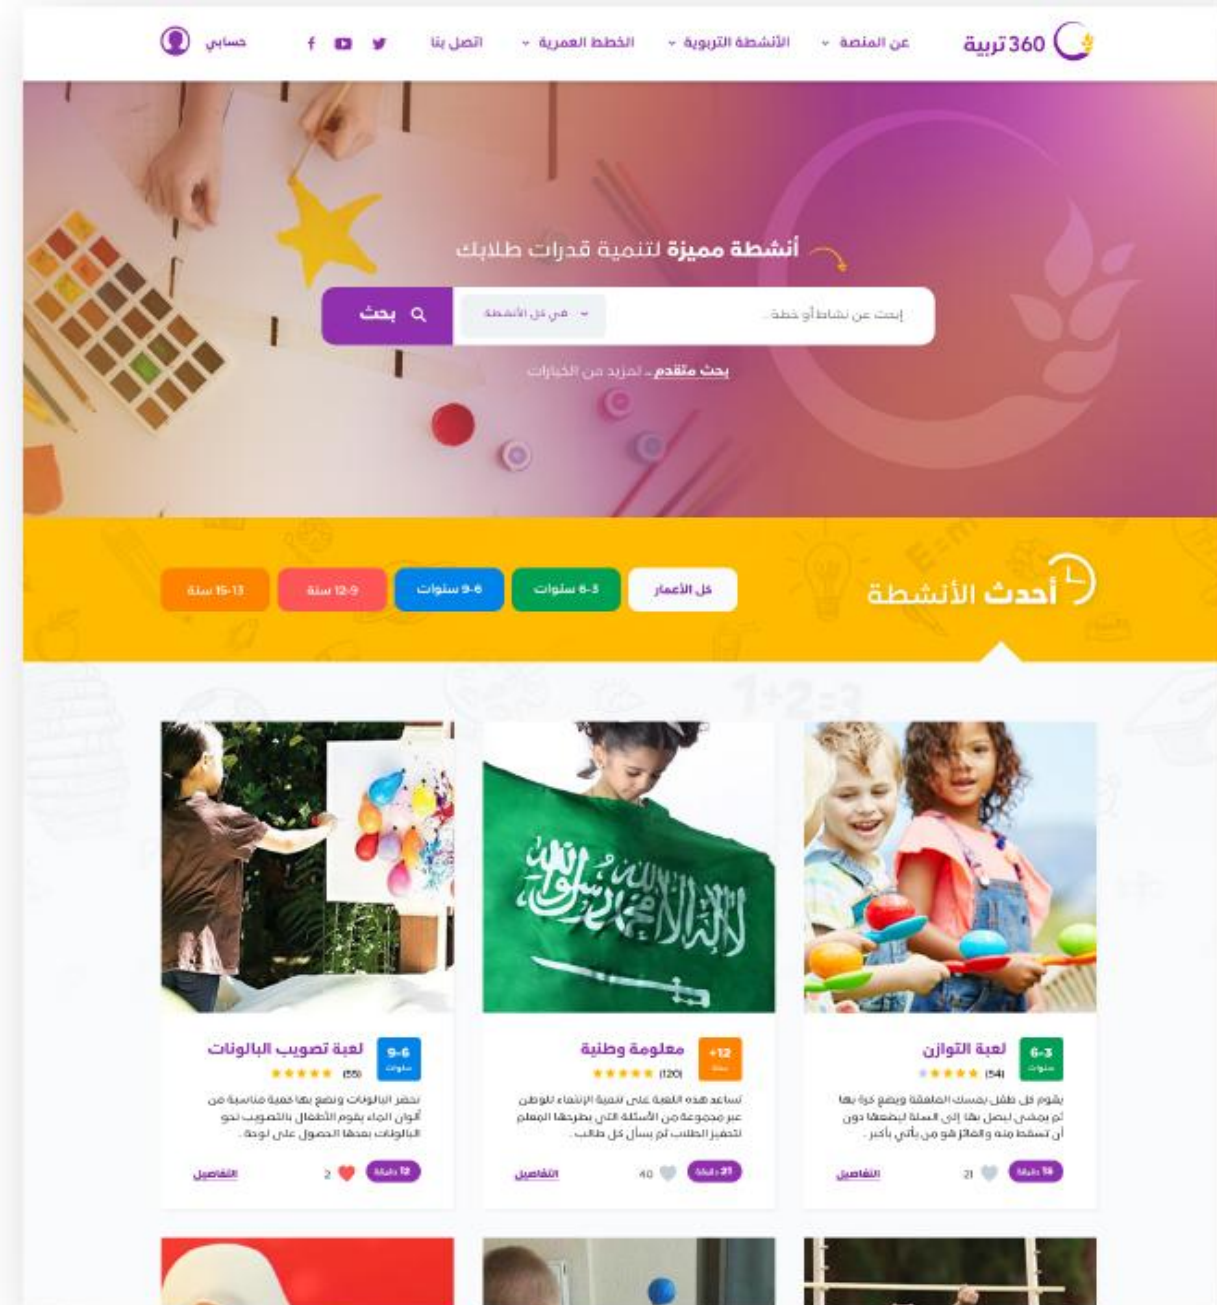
360 تربية

عن المنصة

الأنشطة التربوية

الخطط العمرية

اتصل بنا

حسابي

أنشطة مميزة لتنمية قدرات طلابك

إبحث عن نشاط أو خطة

في كل الأنشطة

بحث

بحث متقدم لمزيد من الخيارات

أحدث الأنشطة

كل الأعمار

3-6 سنوات

6-9 سنوات

9-12 سنة

13-15 سنة

3-6 سنوات

لعبة التوازن

(54)

يقوم كل طفل بمسك الملعقة ويضع كرة بها ثم يمشي ليصل بها إلى السلة ليضعها دون أن تسقط منه والفائز هو من يأتي بأكبر .

15 دقيقة

21

التفاصيل

+12 سنة

معلومة وطنية

(120)

تساعد هذه اللعبة على تنمية الإنتماء للوطن عبر مجموعة من الأسئلة التي يطرحها المعلم لتحفيز الطلاب ثم يسأل كل طالب .

21 دقيقة

40

التفاصيل

6-9 سنوات

لعبة تصويب البالونات

(55)

تحضر البالونات ونضع بها كمية مناسبة من ألوان الماء يقوم الأطفال بالتصويب نحو البالونات بعدها الحصول على لوحة .

12 دقيقة

2

التفاصيل